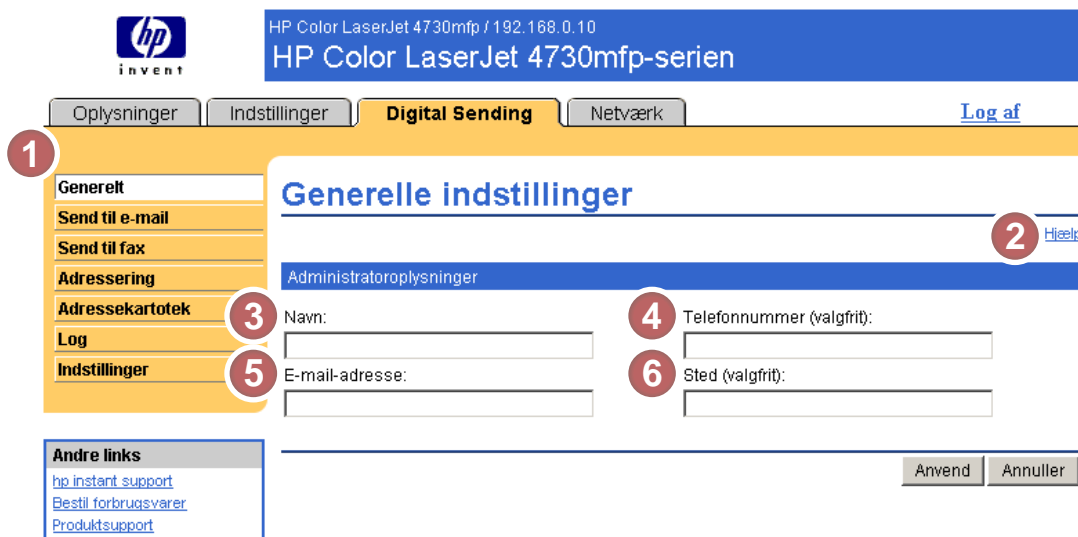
hp invent

HP Color LaserJet 4730mfp / 192.168.0.10

HP Color LaserJet 4730mfp-serien

Oplysninger | Indstillinger | Digital Sending | Netværk

Log af

1

Generelt
Send til e-mail
Send til fax
Adressering
Adressekartotek
Log
Indstillinger

Generelle indstillinger

2

Hjælp

Administratoroplysninger

3

Navn:

4

Telefonnummer (valgfrit):

5

E-mail-adresse:

6

Sted (valgfrit):

Anvend | Annuller

Andre links
hp instant support
Bestil forbrugsvarer
Produktsupport